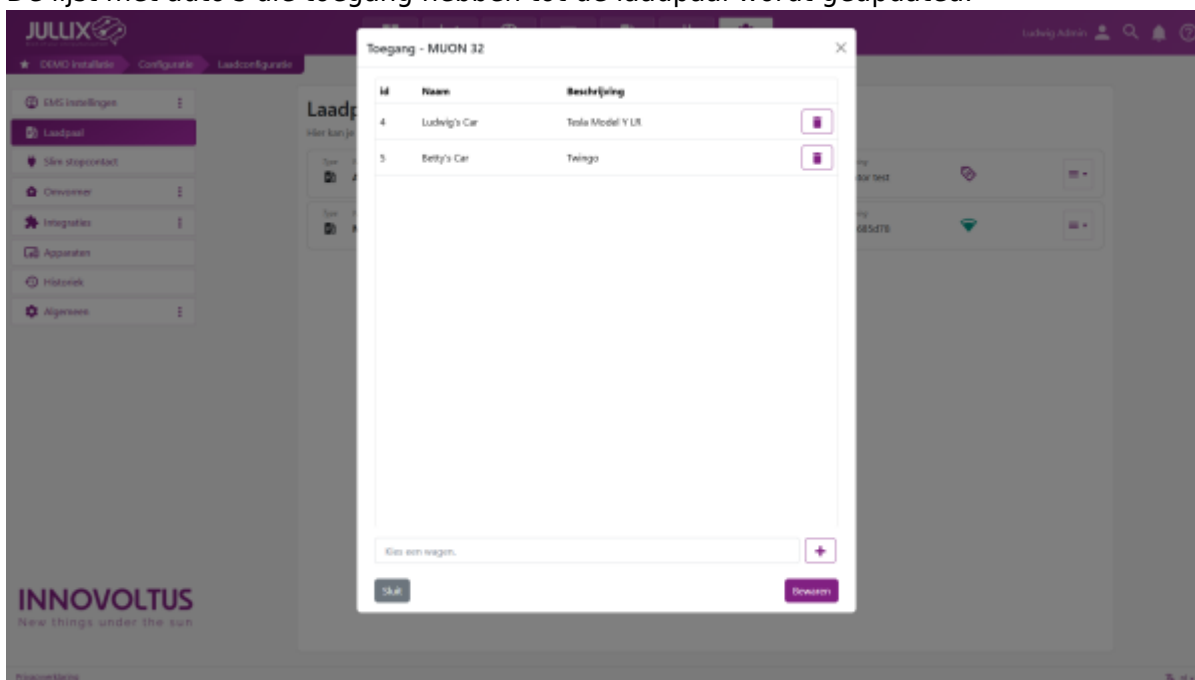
De lijst met auto's die toegang hebben tot de laadpaal wordt geüpdatet.

JULLIX

Ludwig Admin

★ DEMO Installatie › Configuratie › Laadconfiguratie

EMS Instellingen
Laadpaal
Slim stopcontact
Omvormer
Integraties
Apparaten
Historiek
Algemeen

Laadp
Hier kan je

tor test
685d78

Toegang - MUON 32

| id | Naam | Beschrijving |
|---|---|---|
| 4 | Ludwig's Car | Tesla Model Y LR |
| 5 | Betty's Car | Twingo |

Kies een wagen.

+

Sluit

Bewaren

INNOVOLTUS
New things under the sun

Privacyverklaring